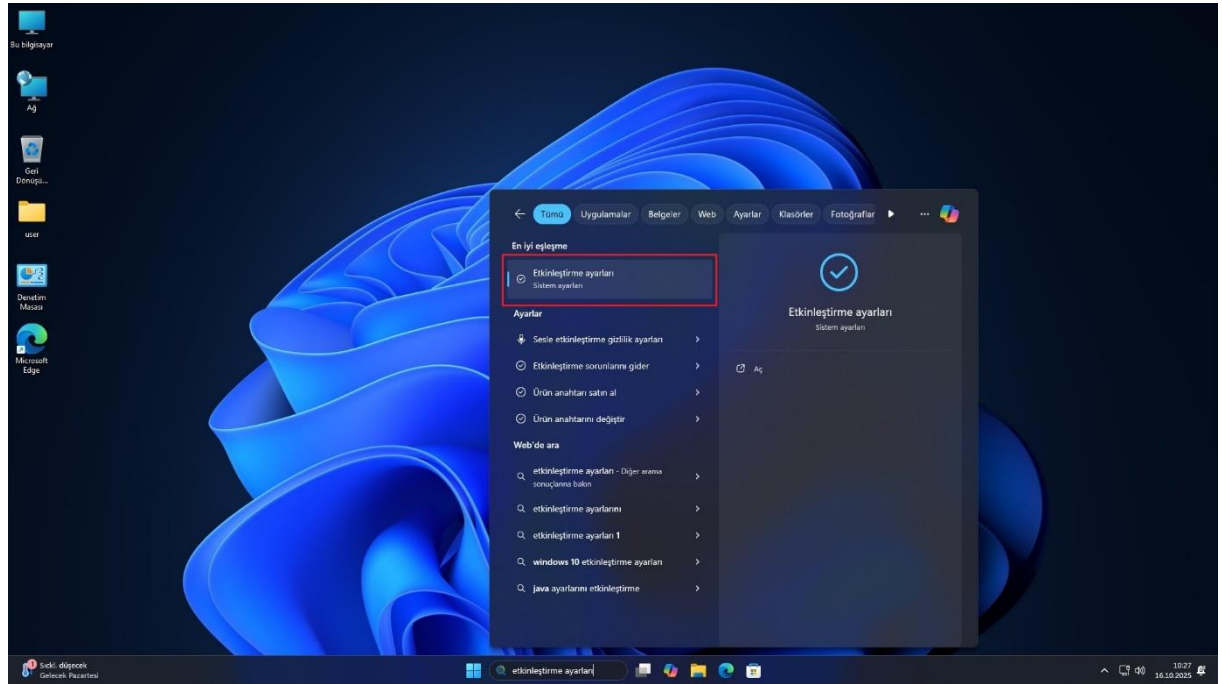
Bu bilgisayar

Ağ

Geri Dönüşü...

user

Denetim Masası

Microsoft Edge

Tümü Uygulamalar Belgeler Web Ayarlar Klasörler Fotoğraflar ...

En iyi eşleşme

Etkinleştirme ayarları
Sistem ayarları

Ayarlar

Sesle etkinleştirme gizlilik ayarları

Etkinleştirme sorunlarını gider

Ürün anahtarı satın al

Ürün anahtarını değiştir

Web'de ara

etkinleştirme ayarları - Diğer arama sonuçlarına bakın

etkinleştirme ayarlarını

etkinleştirme ayarları 1

windows 10 etkinleştirme ayarları

java ayarlarını etkinleştirme

Etkinleştirme ayarları
Sistem ayarları

Aç

Sıcakl. düşecek
Gelecek Pazartesi

etkinleştirme ayarları

10:27
16.10.2025